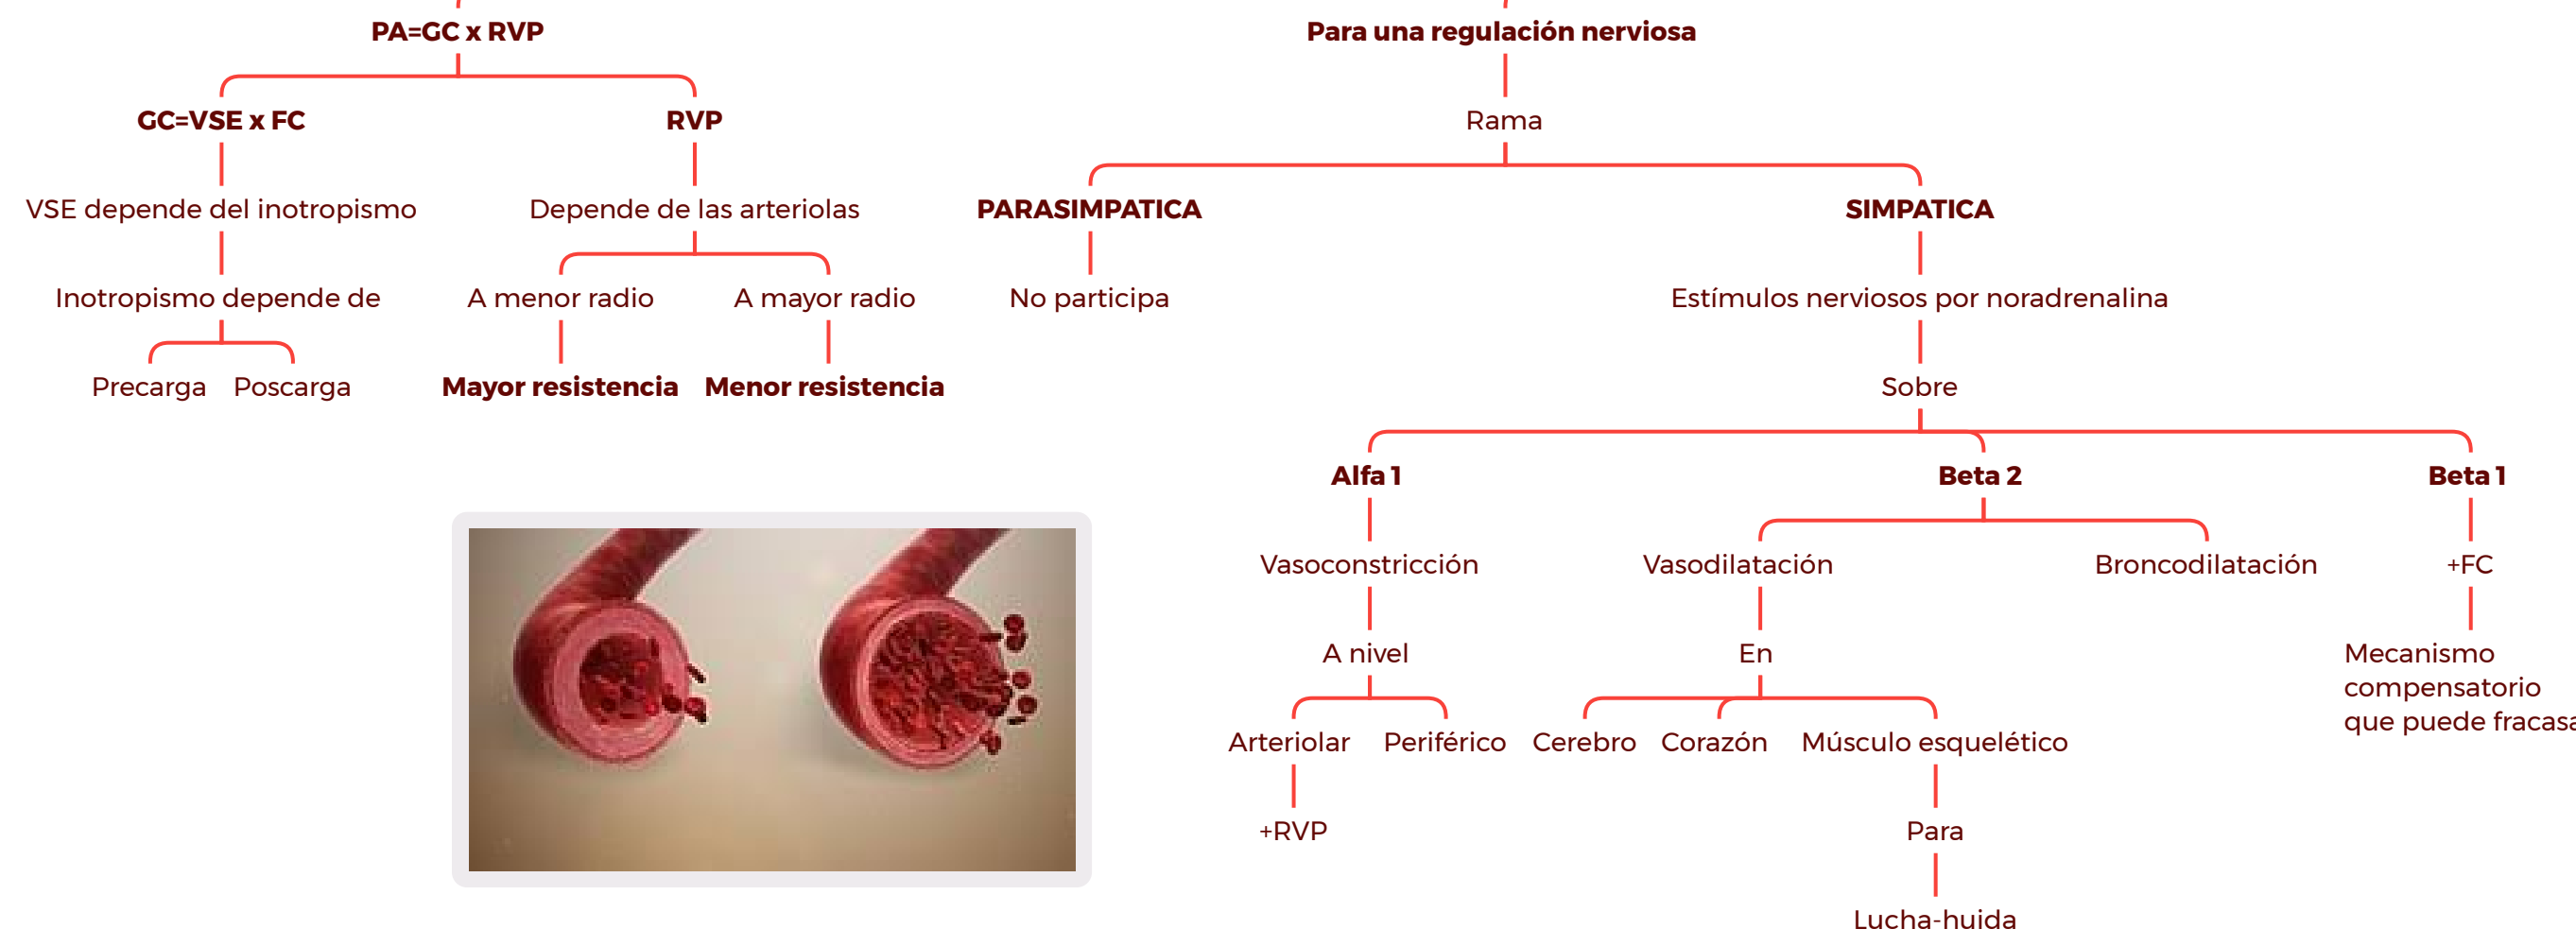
PA=GC x RVP

GC=VSE x FC

VSE depende del inotropismo

Inotropismo depende de

Precarga

Poscarga

RVP

Depende de las arteriolas

A menor radio

Mayor resistencia

A mayor radio

Menor resistencia

Para una regulación nerviosa

Rama

PARASIMPATICA

No participa

SIMPATICA

Estímulos nerviosos por noradrenalina

Sobre

Alfa 1

Vasoconstricción

A nivel

Arteriolar

+RVP

Periférico

Beta 2

Vasodilatación

En

Cerebro

Corazón

Músculo esquelético

Para

Lucha-huida

Broncodilatación

Beta 1

+FC

Mecanismo compensatorio que puede fracas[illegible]